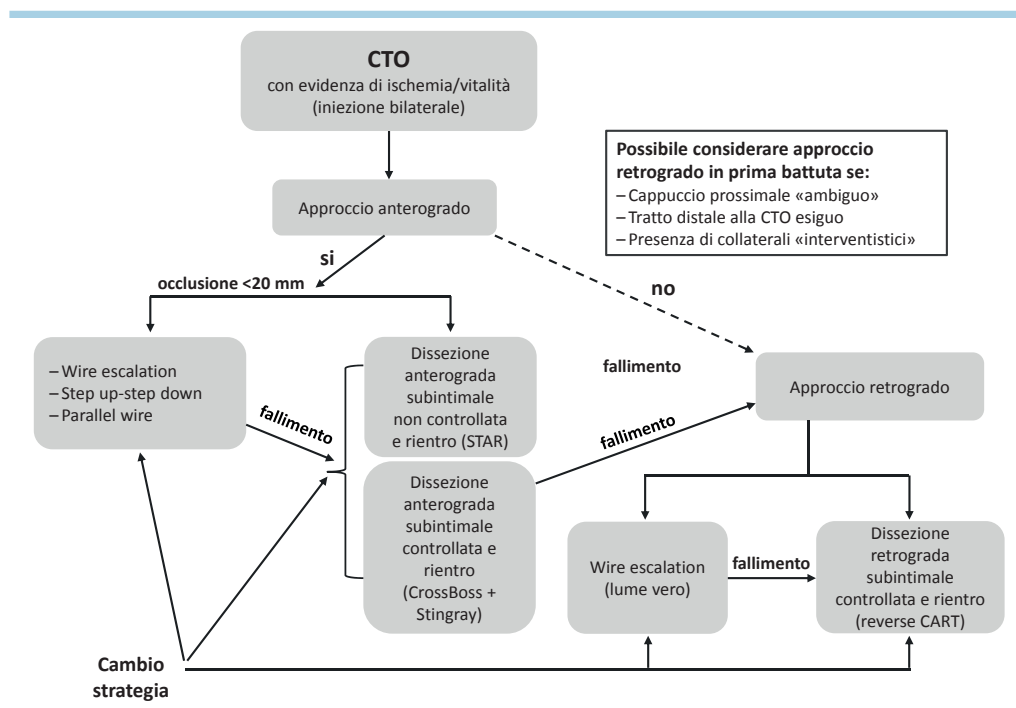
CTO
con evidenza di ischemia/vitalità
(iniezione bilaterale)

Possibile considerare approccio retrogrado in prima battuta se:
– Cappuccio prossimale «ambiguo»
– Tratto distale alla CTO esiguo
– Presenza di collaterali «interventistici»

Approccio anterogrado

si

occlusione <20 mm

no

– Wire escalation
– Step up-step down
– Parallel wire

fallimento

Dissezione anterograda subintimale non controllata e rientro (STAR)

Dissezione anterograda subintimale controllata e rientro (CrossBoss + Stingray)

fallimento

fallimento

Approccio retrogrado

Wire escalation (lume vero)

fallimento

Dissezione retrograda subintimale controllata e rientro (reverse CART)

Cambio strategia